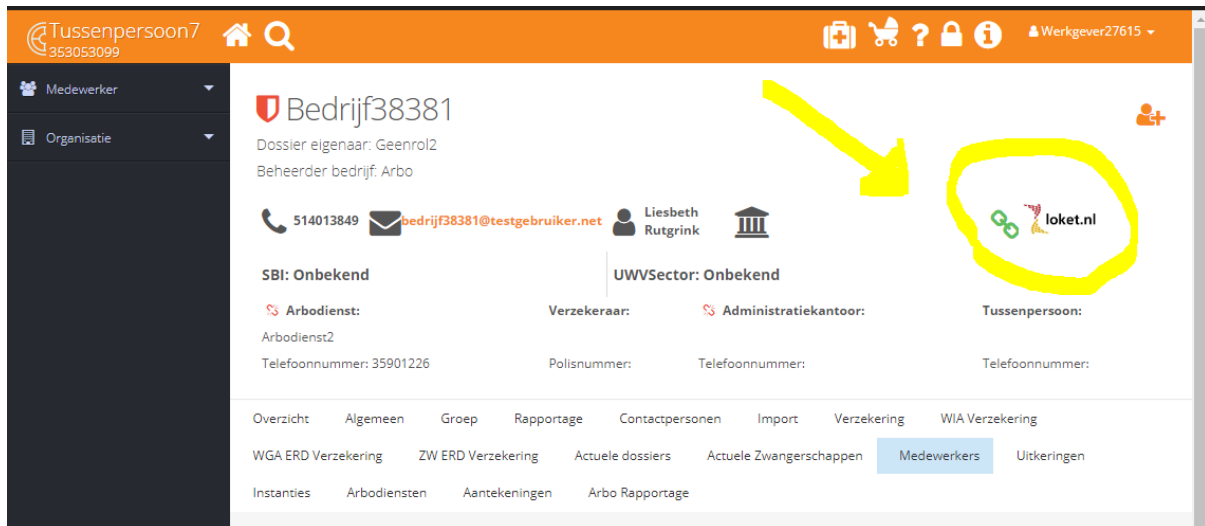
Tussenpersoon7
353053099

Werkgever27615

Medewerker

Organisatie

Bedrijf38381

Dossier eigenaar: Geenrol2

Beheerder bedrijf: Arbo

514013849 bedrijf38381@testgebruiker.net Liesbeth Rutgrink

loket.nl

SBI: Onbekend

UWVSector: Onbekend

Arbodienst:

Arbodienst2

Telefoonnummer: 35901226

Verzekeraar:

Polisnummer:

Administratiekantoor:

Telefoonnummer:

Tussenpersoon:

Telefoonnummer:

Overzicht Algemeen Groep Rapportage Contactpersonen Import Verzekering WIA Verzekering

WGA ERD Verzekering ZW ERD Verzekering Actuele dossiers Actuele Zwangerschappen Medewerkers Uitkeringen

Instanties Arbodiensten Aantekeningen Arbo Rapportage